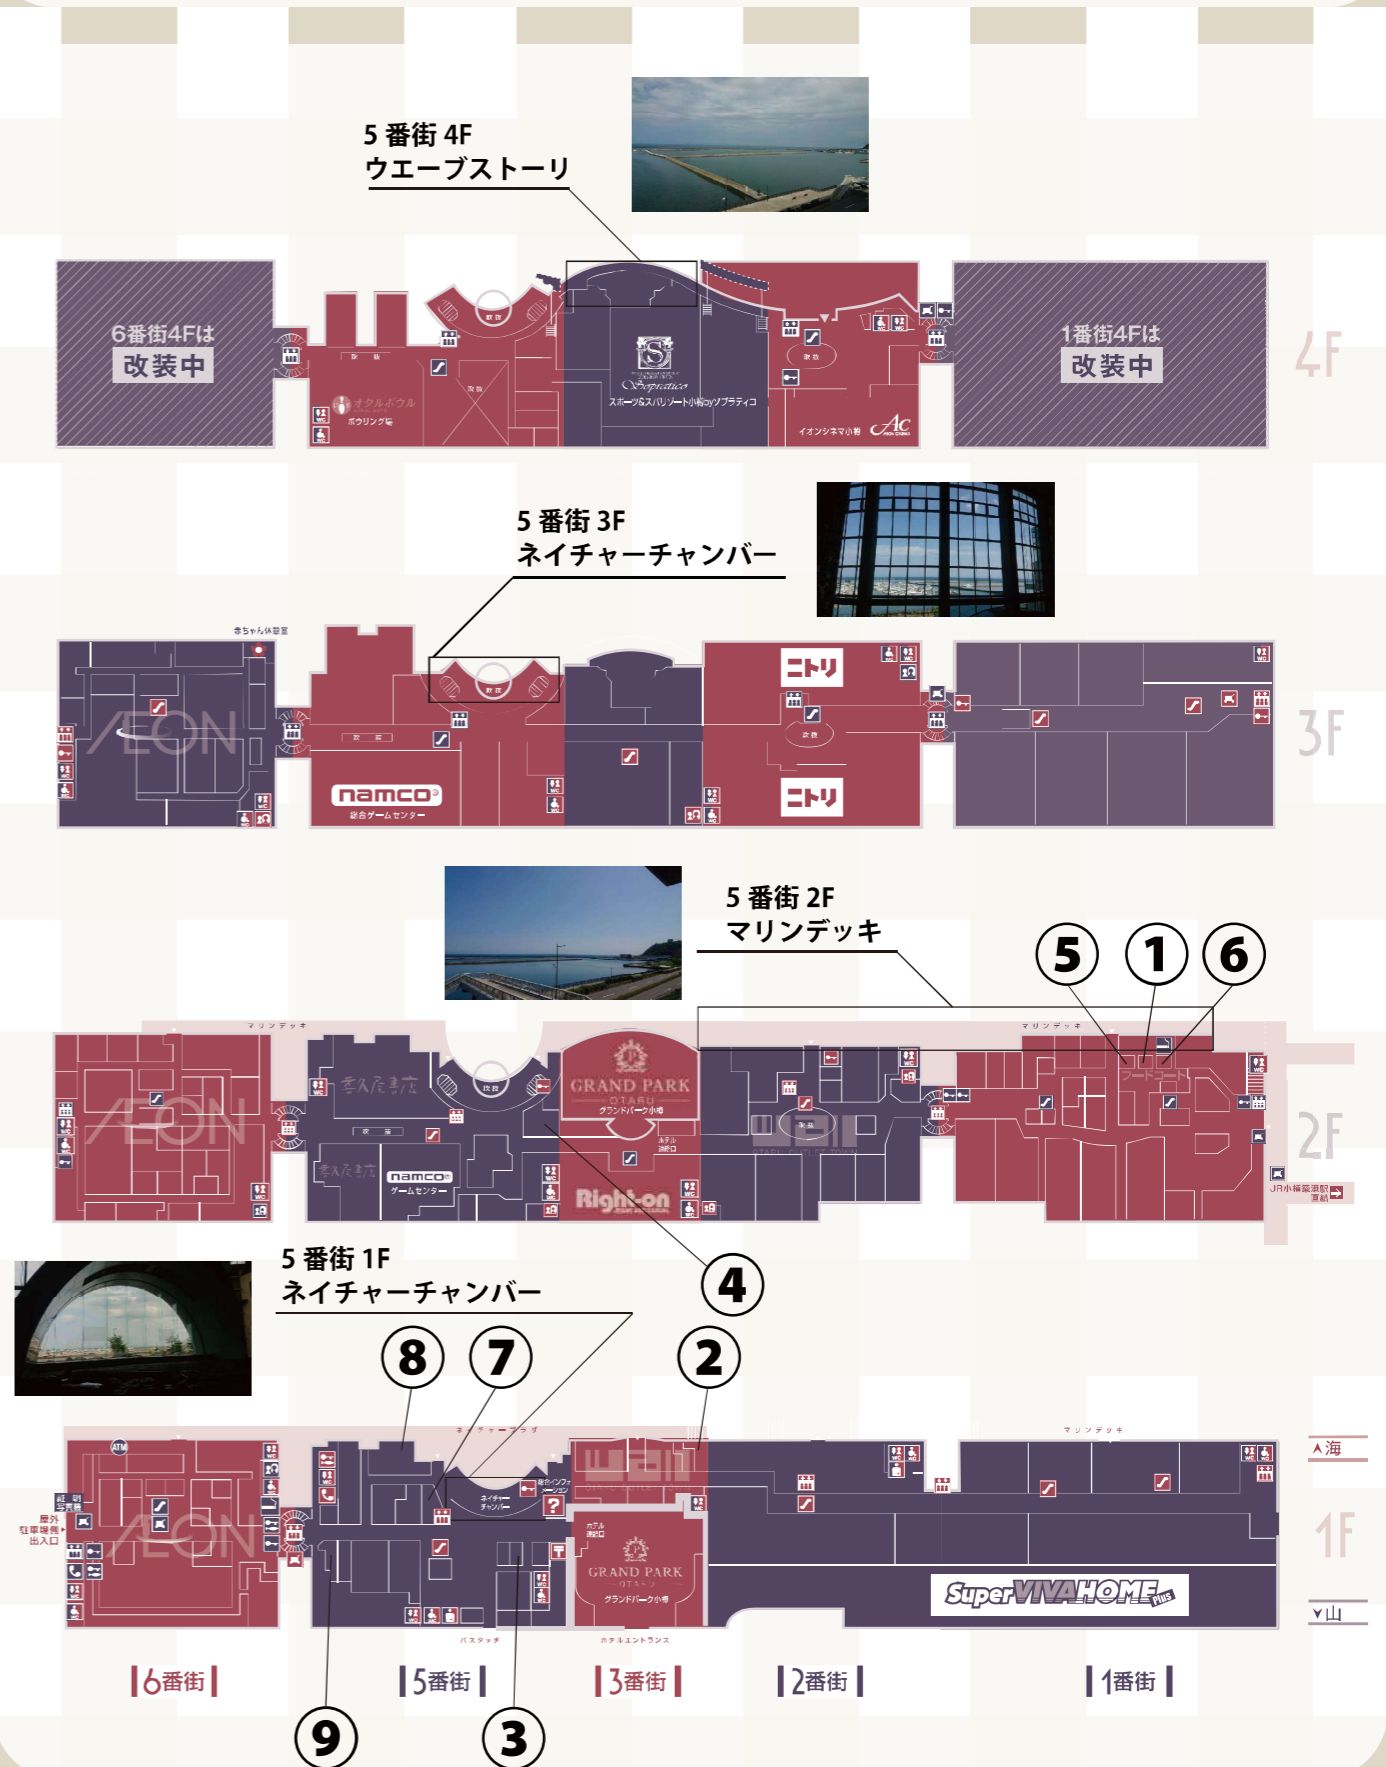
5 番街 4F
ウエーブストーリ

6番街4Fは
改装中

1番街4Fは
改装中

4F

オタルボウル
ボウリング場

スポーツ&スパリゾート小樽ayソプラティコ

イオンシネマ小樽

5 番街 3F
ネイチャーチャンバー

赤ちゃん休憩室

AEON

namco
総合ゲームセンター

ニトリ

ニトリ

3F

5 番街 2F
マリンデッキ

5 1 6

マリンデッキ

AEON

喜久屋書店

喜久屋書店

namco
ゲームセンター

GRAND PARK
OTARU
グランドパーク小樽

ホテル
通路口

Right-on

WAL

フードコート

JR小樽築港駅
直結

2F

4

5 番街 1F
ネイチャーチャンバー

8 7 2

ATM

屋外
駐車場側
出入口

AEON

ネイチャープラザ

ネイチャー
チャンバー

総合インフォメーション

WAL

ホテル
通路口

GRAND PARK
OTARU
グランドパーク小樽

マリンデッキ

SuperVIVAHOME plus

∧海

∨山

1F

バスタッチ

ホテルエントランス

6番街

5番街

3番街

2番街

1番街

9 3